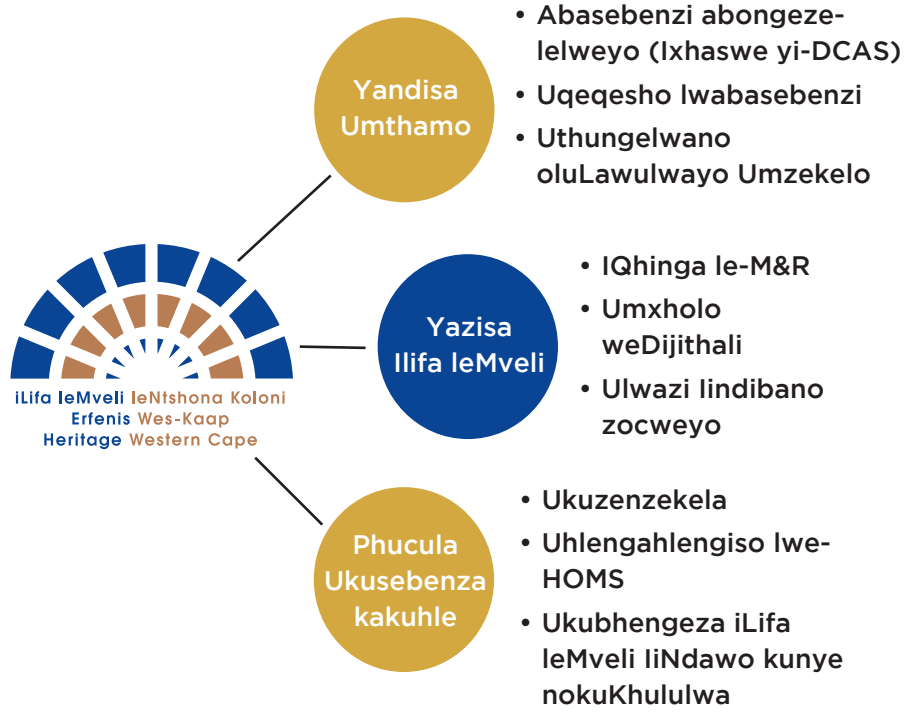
iLifa leMveli leNtshona Koloni
Erfenis Wes-Kaap
Heritage Western Cape

Yandisa Umthamo

• Abasebenzi abongezelelweyo (Ixhaswe yi-DCAS)
• Uqeqesho lwabasebenzi
• Uthungelwano oluLawulwayo Umzekelo

Yazisa Ilifa leMveli

• IQhinga le-M&R
• Umxholo weDijithali
• Ulwazi lindibano zocweyo

Phucula Ukusebenza kakuhle

• Ukuzenzekela
• Uhlengahlengiso lwe-HOMS
• Ukubhengeza iLifa leMveli liNdawo kunye nokuKhululwa